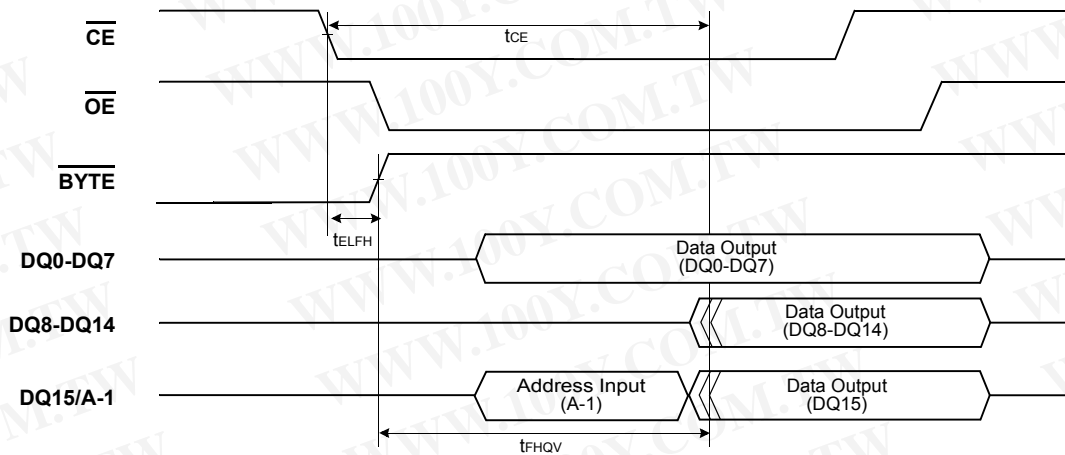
$\overline{CE}$

$t_{CE}$

$\overline{OE}$

$\overline{BYTE}$

$t_{ELFH}$

DQ0-DQ7

Data Output (DQ0-DQ7)

DQ8-DQ14

Data Output (DQ8-DQ14)

DQ15/A-1

Address Input (A-1)

Data Output (DQ15)

$t_{FHQV}$

WWW.100Y.COM.TW